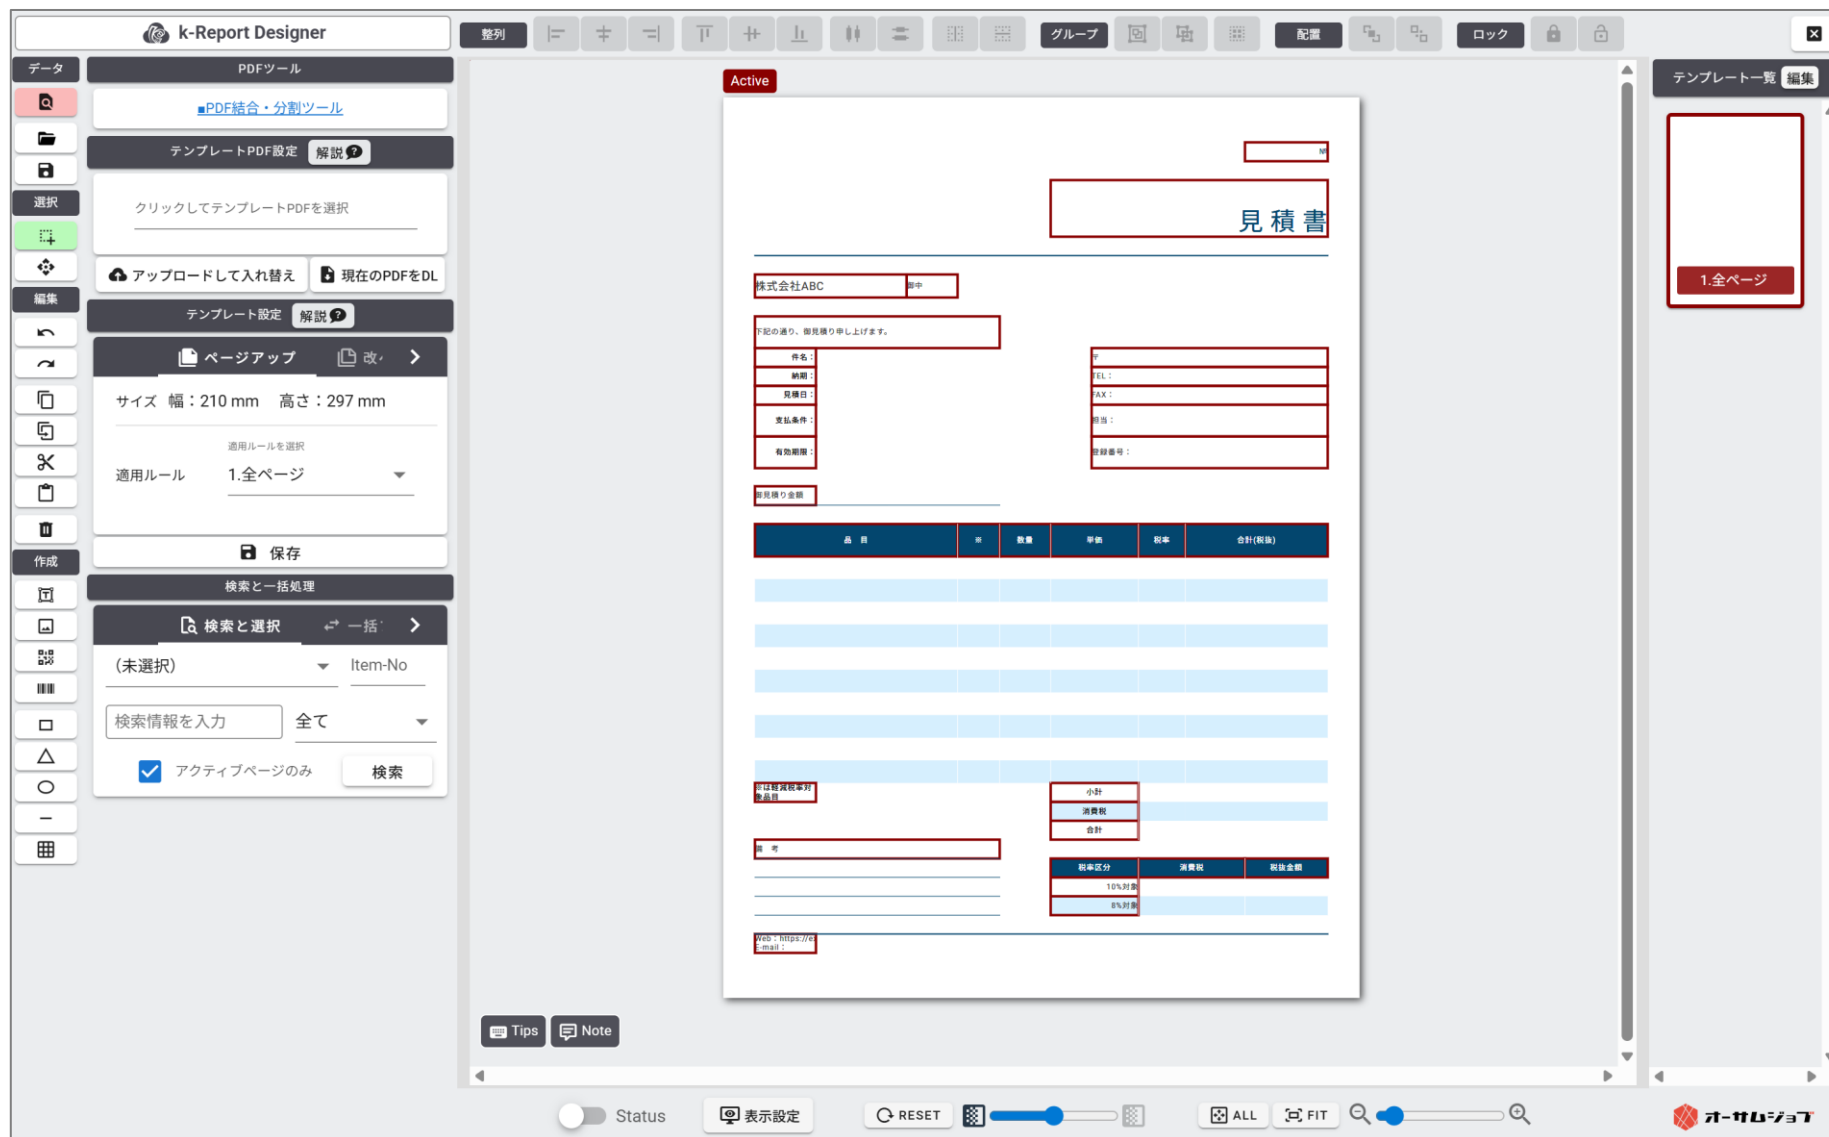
k-Report Designer

整列 グループ 配置 ロック

データ

PDFツール

■PDF結合・分割ツール

テンプレートPDF設定 解説

クリックしてテンプレートPDFを選択

アップロードして入れ替え 現在のPDFをDL

選択

編集

テンプレート設定 解説

ページアップ 改

サイズ 幅：210 mm 高さ：297 mm

適用ルールを選択

適用ルール 1.全ページ

保存

作成

検索と一括処理

検索と選択 一括

(未選択) Item-No

検索情報を入力 全て

アクティブページのみ 検索

Active

№

見積書

株式会社ABC 御中

下記の通り、御見積り申し上げます。

件名：
納期：
見積日：
支払条件：
有効期限：

〒
TEL：
FAX：
担当：
登録番号：

御見積り金額

| 品目 | ※ | 数量 | 単価 | 税率 | 合計(税抜) |
|---|---|---|---|---|---|

※は軽減税率対象品目

小計
消費税
合計

備考

| 税率区分 | 消費税 | 税抜金額 |
|---|---|---|
| 10%対象 | | |
| 8%対象 | | |

Web：https://e
E-mail：

テンプレート一覧 編集

1.全ページ

Tips Note

Status 表示設定 RESET ALL FIT

オーサムジョブ